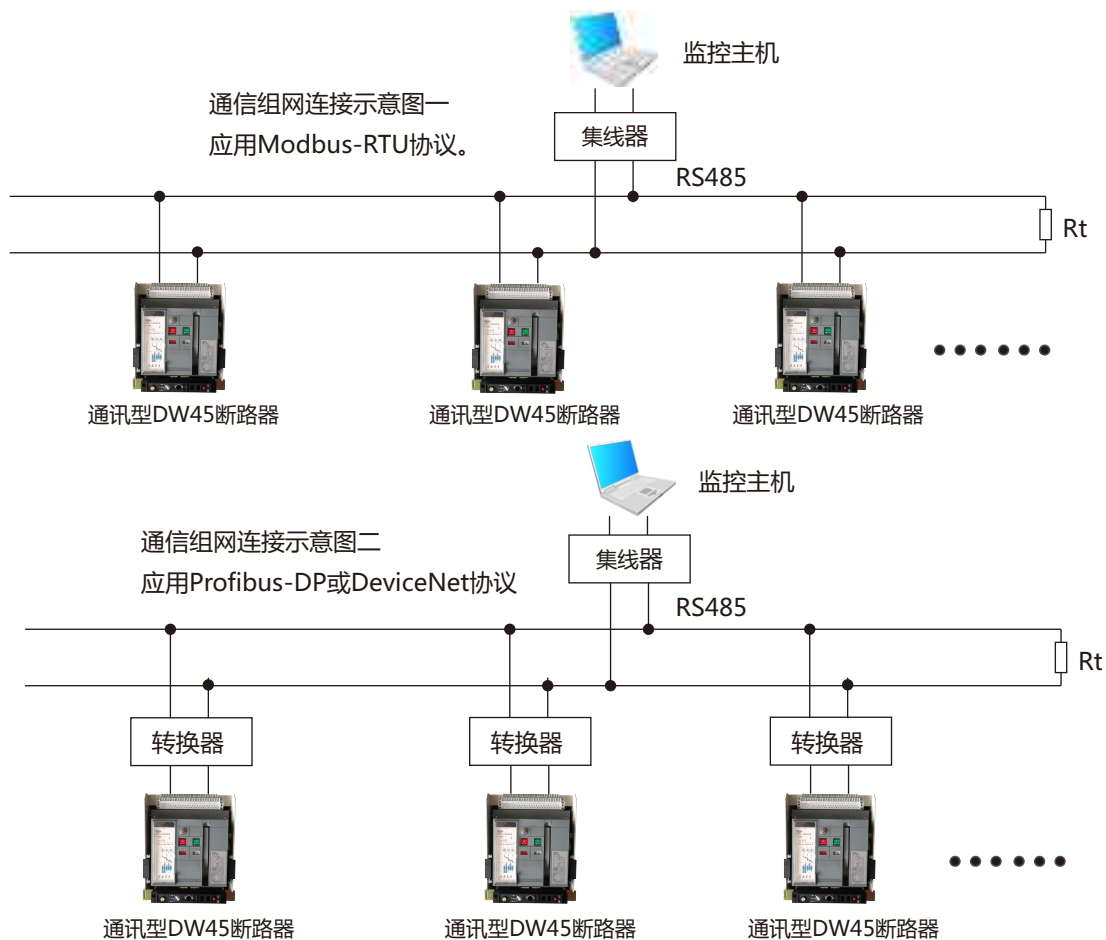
监控主机

通信组网连接示意图一
应用Modbus-RTU协议。

集线器

RS485

Rt

通讯型DW45断路器　通讯型DW45断路器　通讯型DW45断路器

监控主机

通信组网连接示意图二
应用Profibus-DP或DeviceNet协议

集线器

RS485

Rt

转换器　转换器　转换器

通讯型DW45断路器　通讯型DW45断路器　通讯型DW45断路器